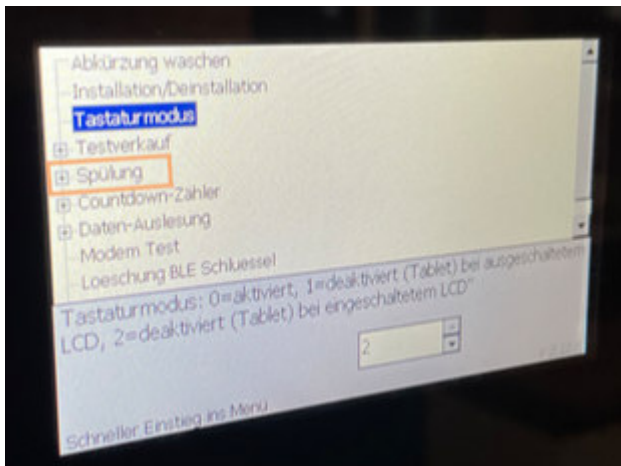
Abkürzung waschen
Installation/Deinstallation
Tastaturmodus
Testverkauf
Spülung
Countdown-Zähler
Daten-Auslesung
Modem Test
Loeschung BLE Schluessel

Tastaturmodus: 0=aktiviert, 1=deaktiviert (Tablet) bei ausgeschaltetem LCD, 2=deaktiviert (Tablet) bei eingeschaltetem LCD"

2

Schneller Einstieg ins Menü